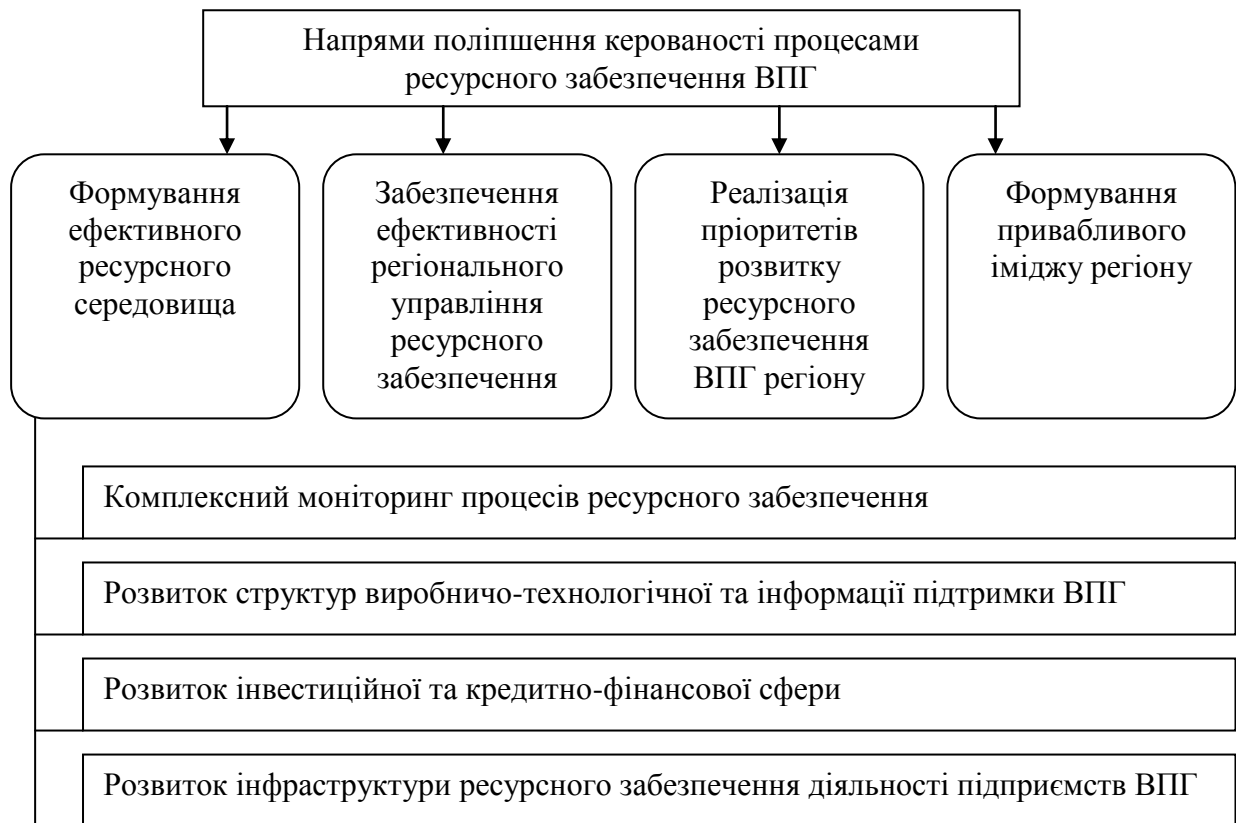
Напрями поліпшення керованості процесами ресурсного забезпечення ВПГ

Формування ефективного ресурсного середовища

Забезпечення ефективності регіонального управління ресурсного забезпечення

Реалізація пріоритетів розвитку ресурсного забезпечення ВПГ регіону

Формування привабливого іміджу регіону

Комплексний моніторинг процесів ресурсного забезпечення

Розвиток структур виробничо-технологічної та інформації підтримки ВПГ

Розвиток інвестиційної та кредитно-фінансової сфери

Розвиток інфраструктури ресурсного забезпечення діяльності підприємств ВПГ